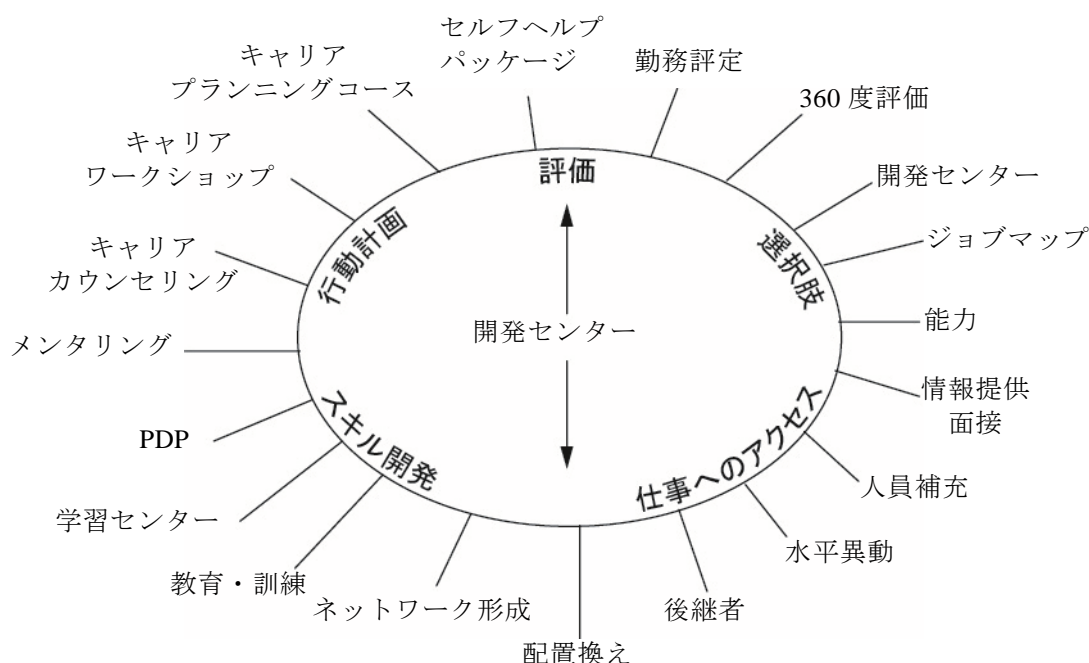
評価

選択肢

仕事へのアクセス

スキル開発

行動計画

開発センター

セルフヘルプ パッケージ

勤務評定

360 度評価

開発センター

ジョブマップ

能力

情報提供 面接

人員補充

水平異動

後継者

配置換え

ネットワーク形成

教育・訓練

学習センター

PDP

メンタリング

キャリア カウンセリング

キャリア ワークショップ

キャリア プランニングコース